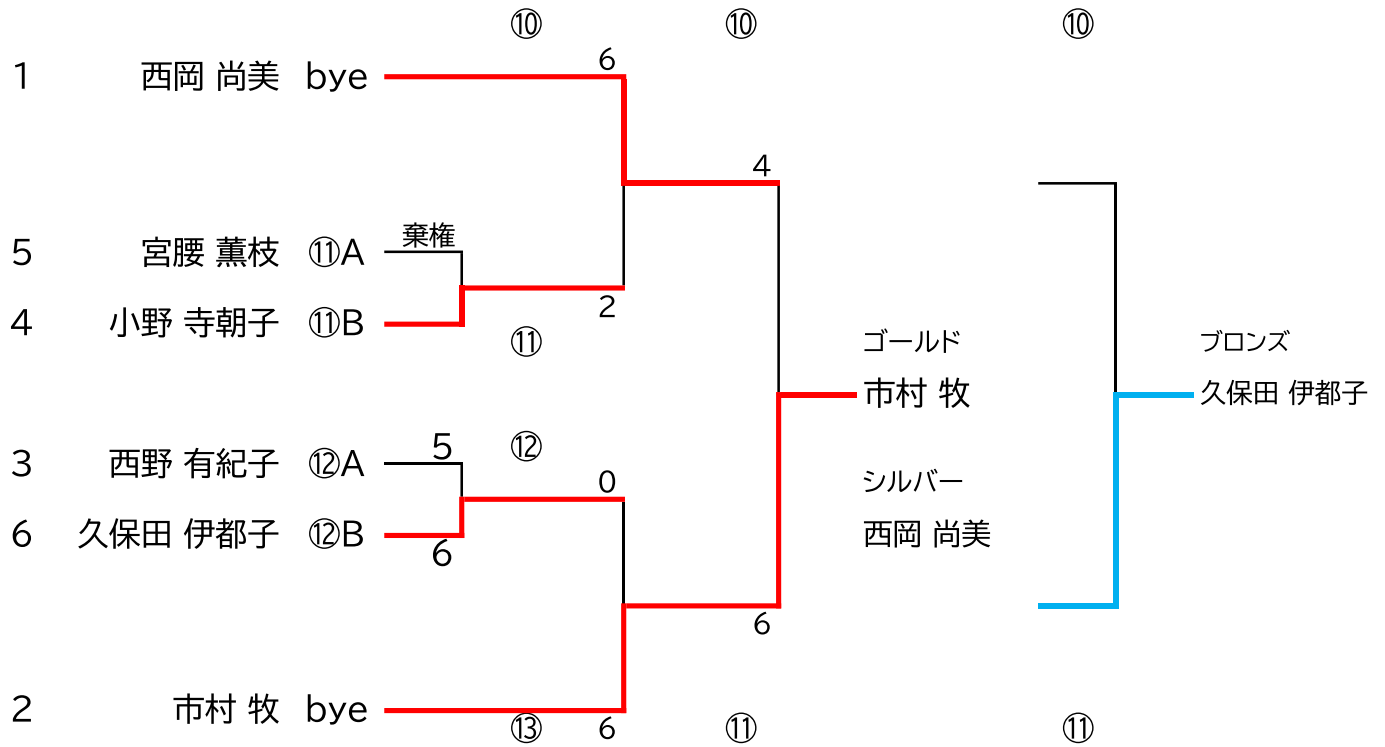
⑩ ⑩ ⑩

1 西岡 尚美 bye

6

4

5 宮腰 薫枝 ⑪A

棄権

4 小野 寺朝子 ⑪B

2

⑪

ゴールド

市村 牧

ブロンズ

久保田 伊都子

⑫

3 西野 有紀子 ⑫A

5

0

シルバー

6 久保田 伊都子 ⑫B

6

西岡 尚美

6

2 市村 牧 bye

⑬ 6 ⑪ ⑪